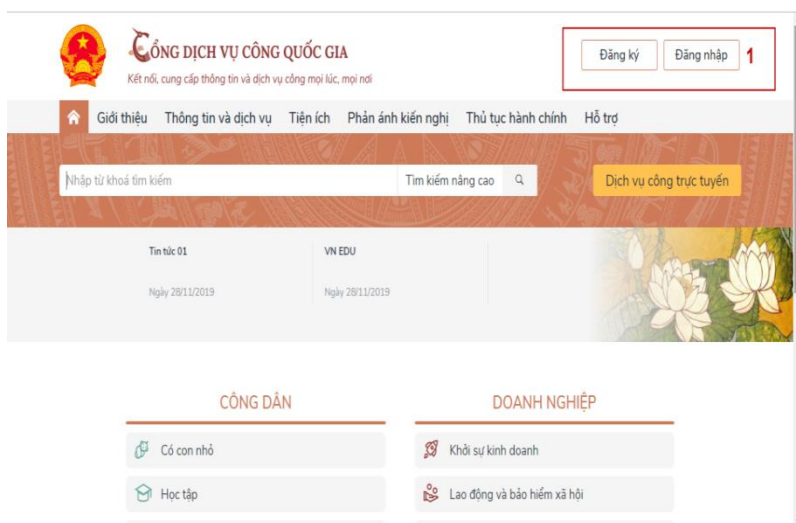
CỔNG DỊCH VỤ CÔNG QUỐC GIA
Kết nối, cung cấp thông tin và dịch vụ công mọi lúc, mọi nơi

Đăng ký Đăng nhập 1

Giới thiệu Thông tin và dịch vụ Tiện ích Phản ánh kiến nghị Thủ tục hành chính Hỗ trợ

Nhập từ khoá tìm kiếm Tìm kiếm nâng cao Dịch vụ công trực tuyến

Tin tức 01
Ngày 28/11/2019

VN EDU
Ngày 28/11/2019

CÔNG DÂN
Có con nhỏ
Học tập

DOANH NGHIỆP
Khởi sự kinh doanh
Lao động và bảo hiểm xã hội